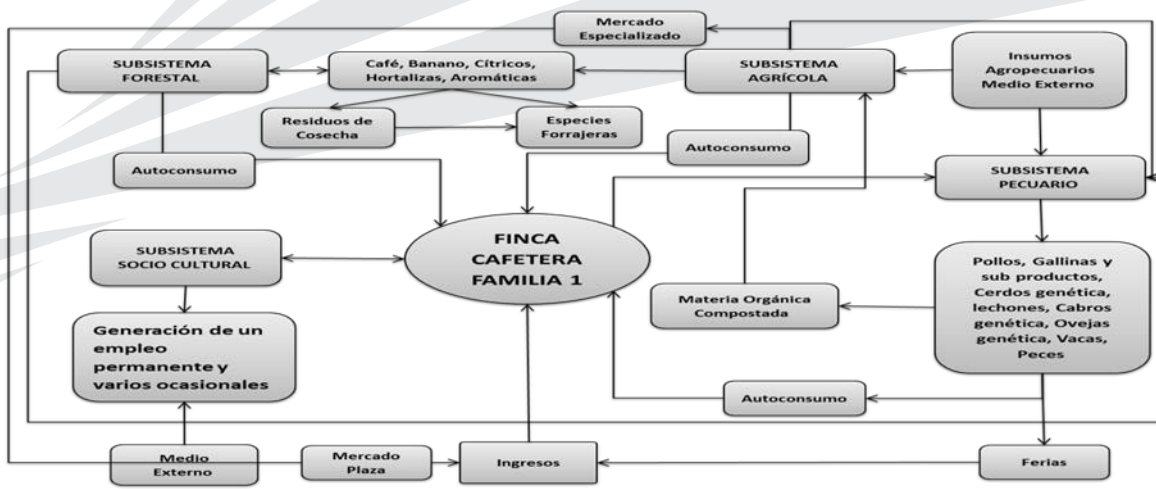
Mercado Especializado

SUBSISTEMA FORESTAL

Café, Banano, Cítricos, Hortalizas, Aromáticas

SUBSISTEMA AGRÍCOLA

Insumos Agropecuarios Medio Externo

Residuos de Cosecha

Especies Forrajeras

Autoconsumo

Autoconsumo

SUBSISTEMA PECUARIO

SUBSISTEMA SOCIO CULTURAL

FINCA CAFETERA FAMILIA 1

Pollos, Gallinas y sub productos, Cerdos genética, lechones, Cabros genética, Ovejas genética, Vacas, Peces

Generación de un empleo permanente y varios ocasionales

Materia Orgánica Compostada

Autoconsumo

Medio Externo

Mercado Plaza

Ingresos

Ferias